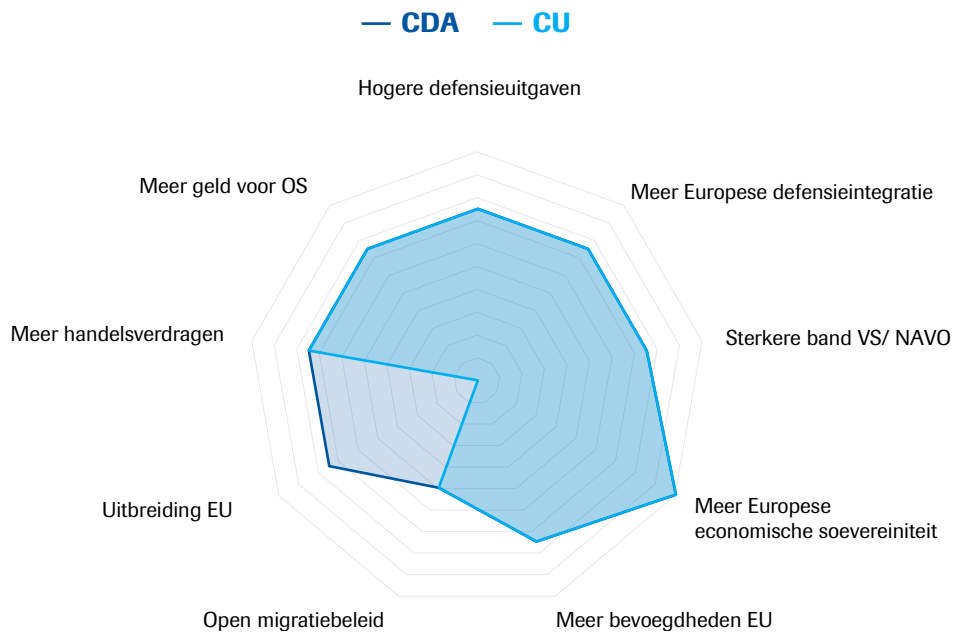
— CDA — CU

Hogere defensieuitgaven

Meer Europese defensieintegratie

Sterkere band VS/ NAVO

Meer Europese economische soevereiniteit

Meer bevoegdheden EU

Open migratiebeleid

Uitbreiding EU

Meer handelsverdragen

Meer geld voor OS